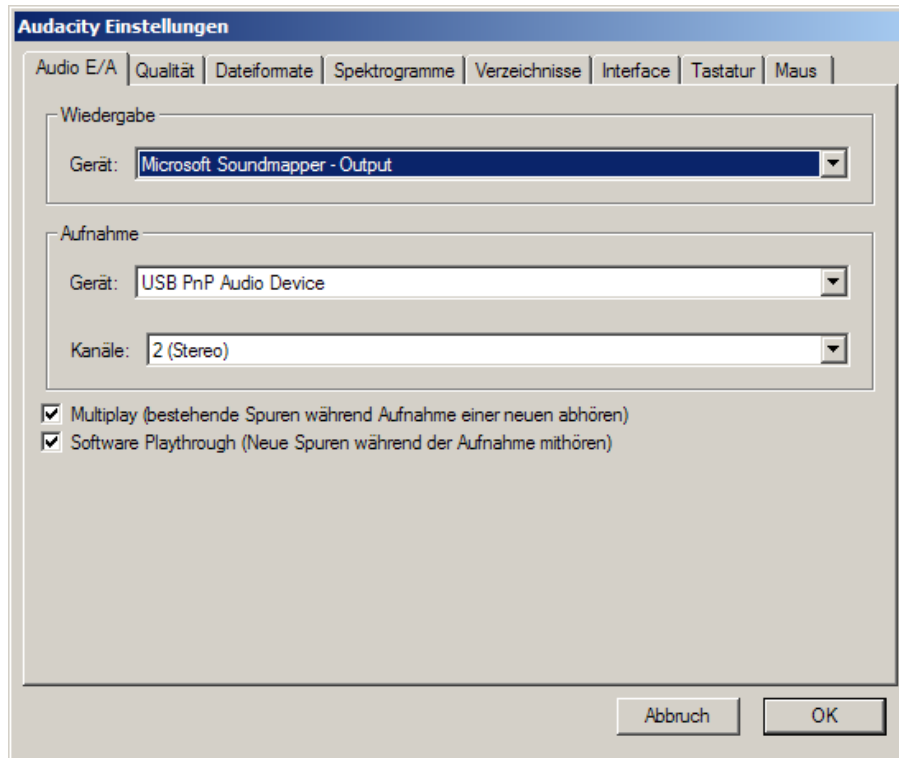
Audacity Einstellungen

Audio E/A | Qualität | Dateiformate | Spektrogramme | Verzeichnisse | Interface | Tastatur | Maus

Wiedergabe

Gerät: Microsoft Soundmapper - Output

Aufnahme

Gerät: USB PnP Audio Device

Kanäle: 2 (Stereo)

Multiplay (bestehende Spuren während Aufnahme einer neuen abhören)

Software Playthrough (Neue Spuren während der Aufnahme mithören)

Abbruch

OK